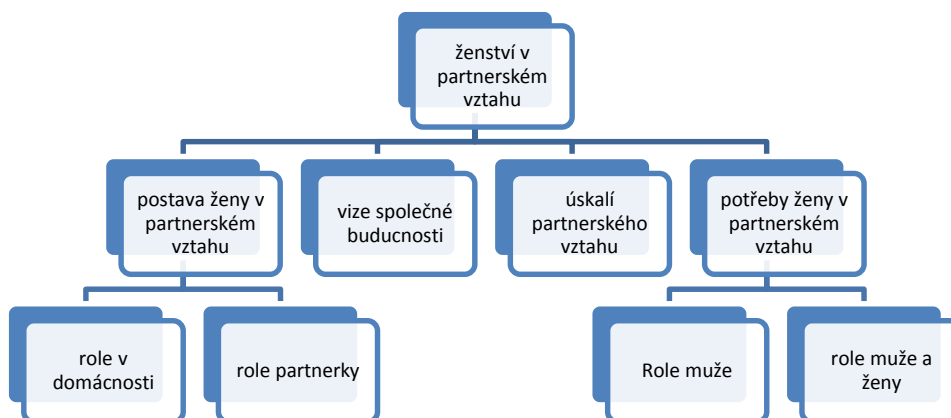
ženství v partnerském vztahu

postava ženy v partnerském vztahu

vize společné budoucnosti

úskalí partnerského vztahu

potřeby ženy v partnerském vztahu

role v domácnosti

role partnerky

Role muže

role muže a ženy